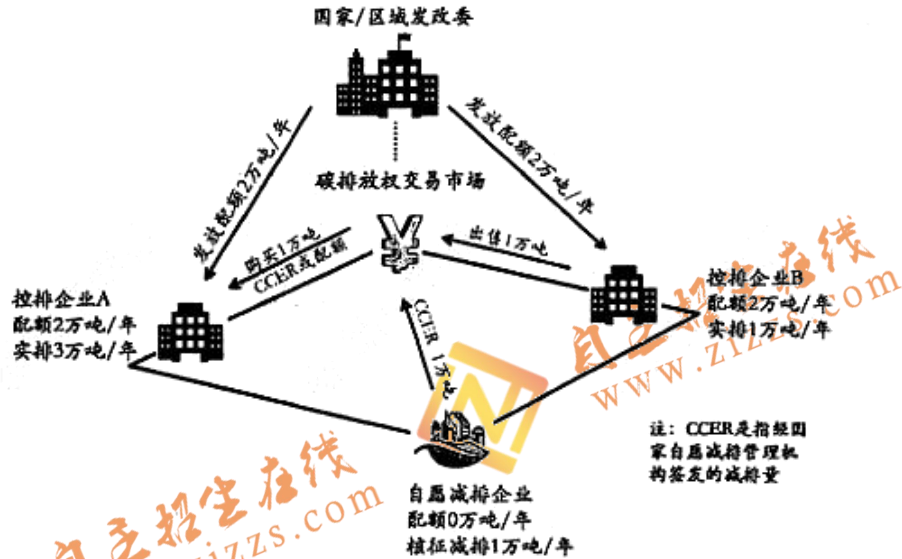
国家/区域发改委

发放配额2万吨/年

发放配额2万吨/年

碳排放权交易市场

购买1万吨 CCER或配额

出售1万吨

控排企业A
配额2万吨/年
实排3万吨/年

控排企业B
配额2万吨/年
实排1万吨/年

CCER 1万吨

自愿减排企业
配额0万吨/年
核证减排1万吨/年

注：CCER是指经国家自愿减排管理机构签发的减排量

自主招生在线
www.zizzs.com

自主招生在线
www.zizzs.com